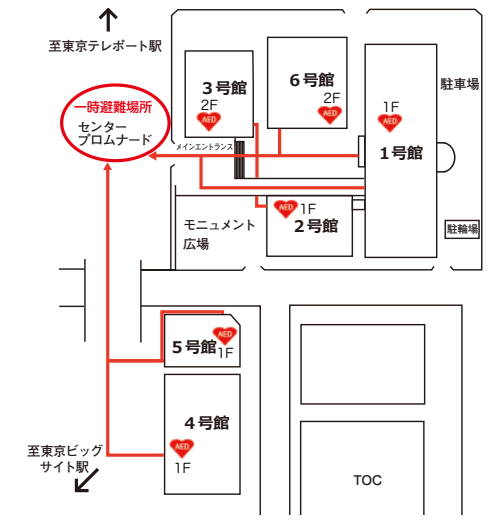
至東京テレポート駅

一時避難場所
センタープロムナード

3号館
2F
AED

6号館
2F
AED

駐車場

AED
1F
1号館

メインエントランス

AED
1F
2号館

モニュメント広場

駐輪場

5号館
AED
1F

4号館
AED
1F

TOC

至東京ビッグサイト駅